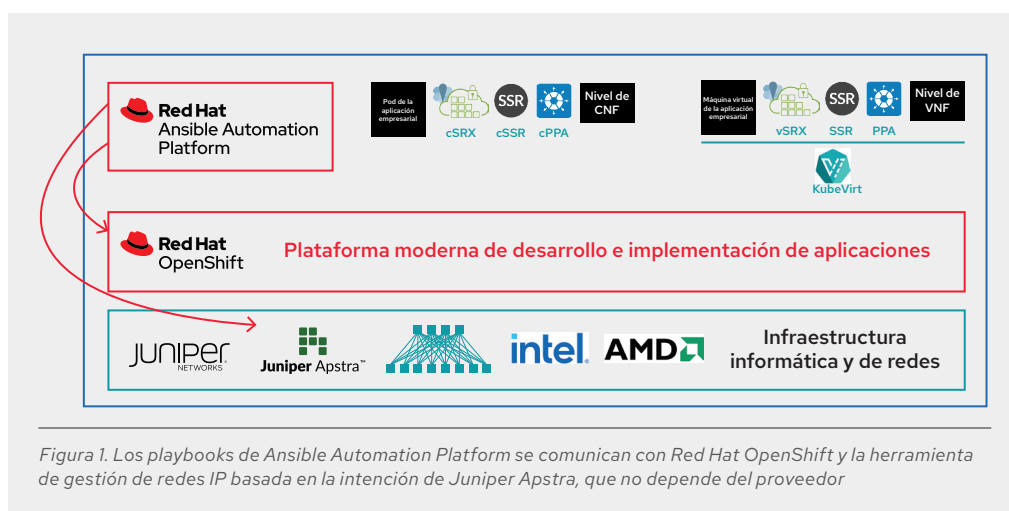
Red Hat
Ansible Automation Platform

Pod de la aplicación empresarial

cSRX

SSR
cSSR

cPPA

Nivel de CNF

Máquina virtual de la aplicación empresarial

vSRX

SSR
SSR

PPA

Nivel de VNF

KubeVirt

Red Hat
OpenShift

Plataforma moderna de desarrollo e implementación de aplicaciones

JUNIPER
NETWORKS

Juniper Apstra™

intel.

AMD

Infraestructura informática y de redes

Figura 1. Los playbooks de Ansible Automation Platform se comunican con Red Hat OpenShift y la herramienta de gestión de redes IP basada en la intención de Juniper Apstra, que no depende del proveedor